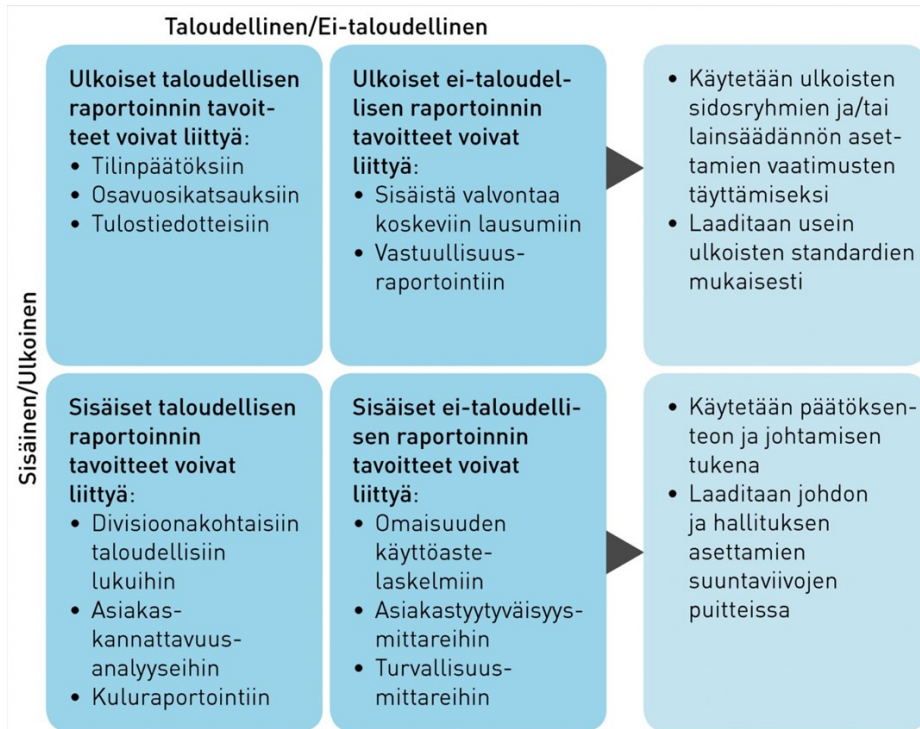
Taloudellinen/Ei-taloudellinen

Sisäinen/Ulkoinen

Ulkoiset taloudellisen raportoinnin tavoitteet voivat liittyä:
• Tilinpäätöksiin
• Osavuosikatsauksiin
• Tulostiedotteisiin

Ulkoiset ei-taloudellisen raportoinnin tavoitteet voivat liittyä:
• Sisäistä valvontaa koskeviin lausumiin
• Vastuullisuusraportointiin

• Käytetään ulkoisten sidosryhmien ja/tai lainsäädännön asettamien vaatimusten täyttämiseksi
• Laaditaan usein ulkoisten standardien mukaisesti

Sisäiset taloudellisen raportoinnin tavoitteet voivat liittyä:
• Divisioonakohtaisiin taloudellisiin lukuihin
• Asiakaskannattavuusanalyyseihin
• Kuluraportointiin

Sisäiset ei-taloudellisen raportoinnin tavoitteet voivat liittyä:
• Omaisuuden käyttöastelaskelmiin
• Asiakastyytyväisyysmittareihin
• Turvallisuusmittareihin

• Käytetään päätöksenteon ja johtamisen tukena
• Laaditaan johdon ja hallituksen asettamien suuntaviivojen puitteissa